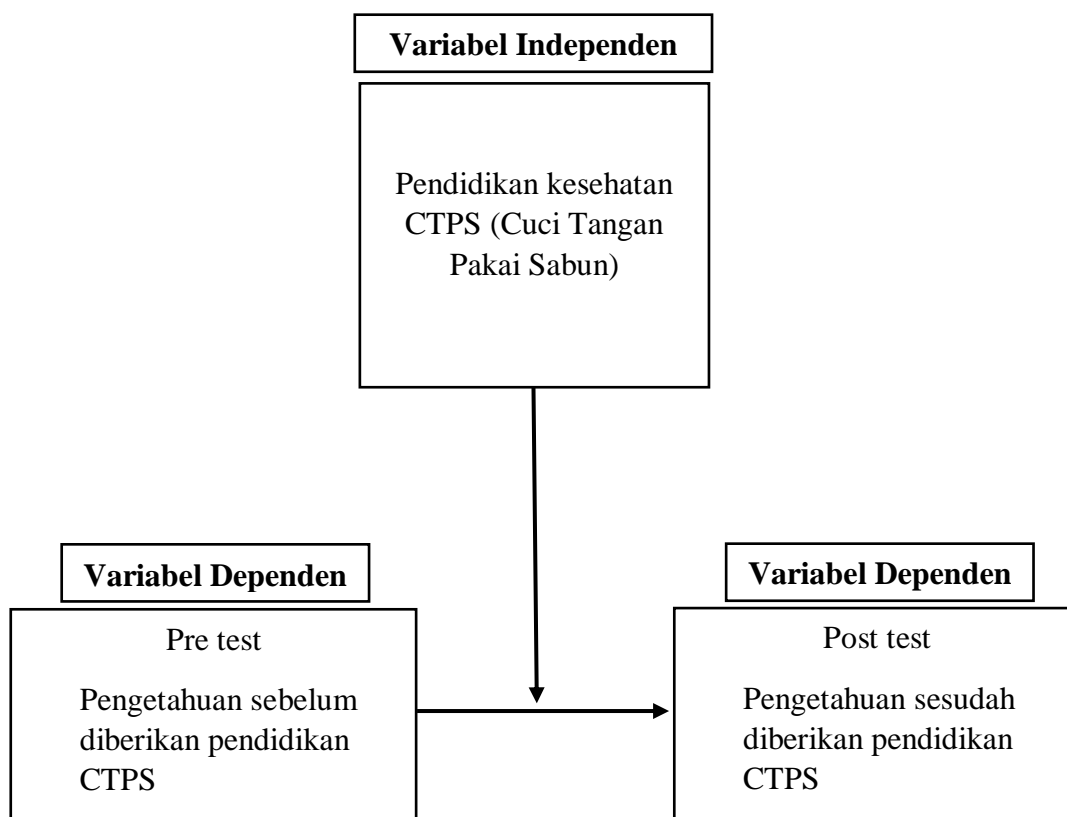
Variabel Independen

Pendidikan kesehatan CTPS (Cuci Tangan Pakai Sabun)

Variabel Dependen

Pre test

Pengetahuan sebelum diberikan pendidikan CTPS

Variabel Dependen

Post test

Pengetahuan sesudah diberikan pendidikan CTPS